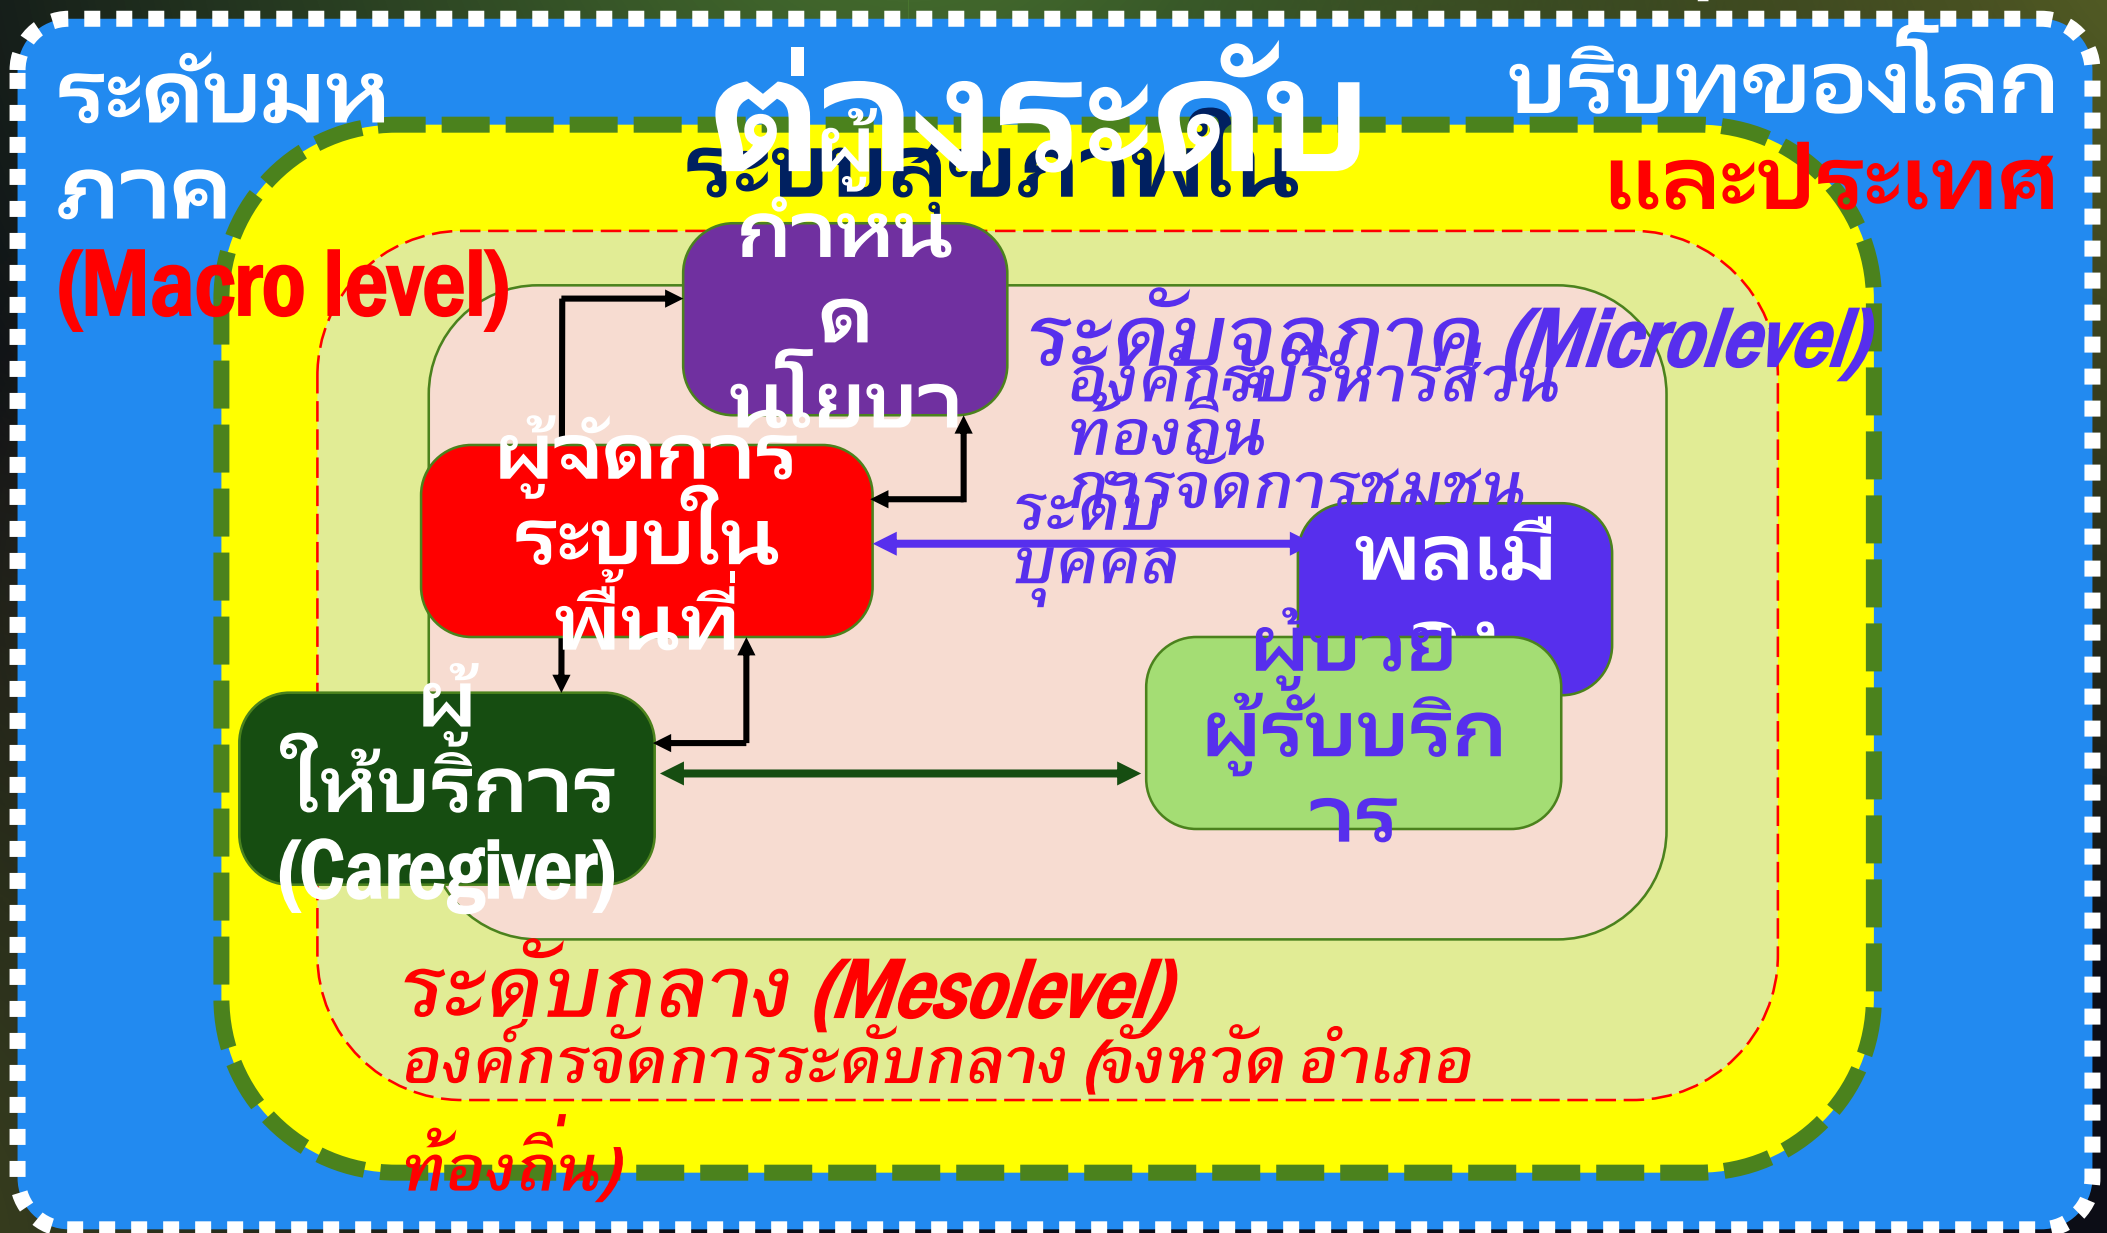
ระดับมหภาค (Macro level)

ต่างระดับ

บริบทของโลก และประเทศ

ระบบสุขภาพใน

กำหนด นโยบาย

ระดับจุลภาค (Microlevel)

องค์กรบริหารส่วนท้องถิ่น การจัดการชุมชน

ผู้จัดการระบบในพื้นที่

ระดับบุคคล

พลเมือง

ผู้ป่วย ผู้รับบริการ

ผู้ให้บริการ (Caregiver)

ระดับกลาง (Mesolevel)

องค์กรจัดการระดับกลาง (จังหวัด อำเภอ ท้องถิ่น)